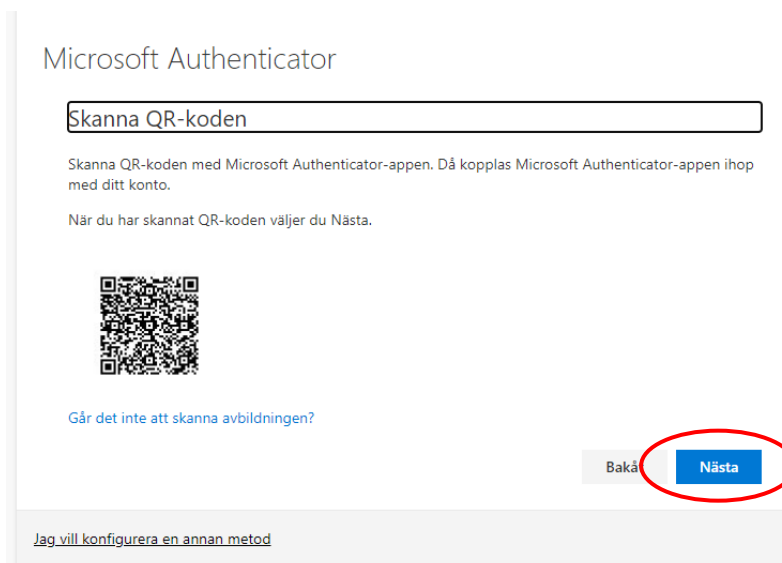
Microsoft Authenticator

Skanna QR-koden

Skanna QR-koden med Microsoft Authenticator-appen. Då kopplas Microsoft Authenticator-appen ihop med ditt konto.

När du har skannat QR-koden väljer du Nästa.

Går det inte att skanna avbildningen?

Bakå

Nästa

Jag vill konfigurera en annan metod